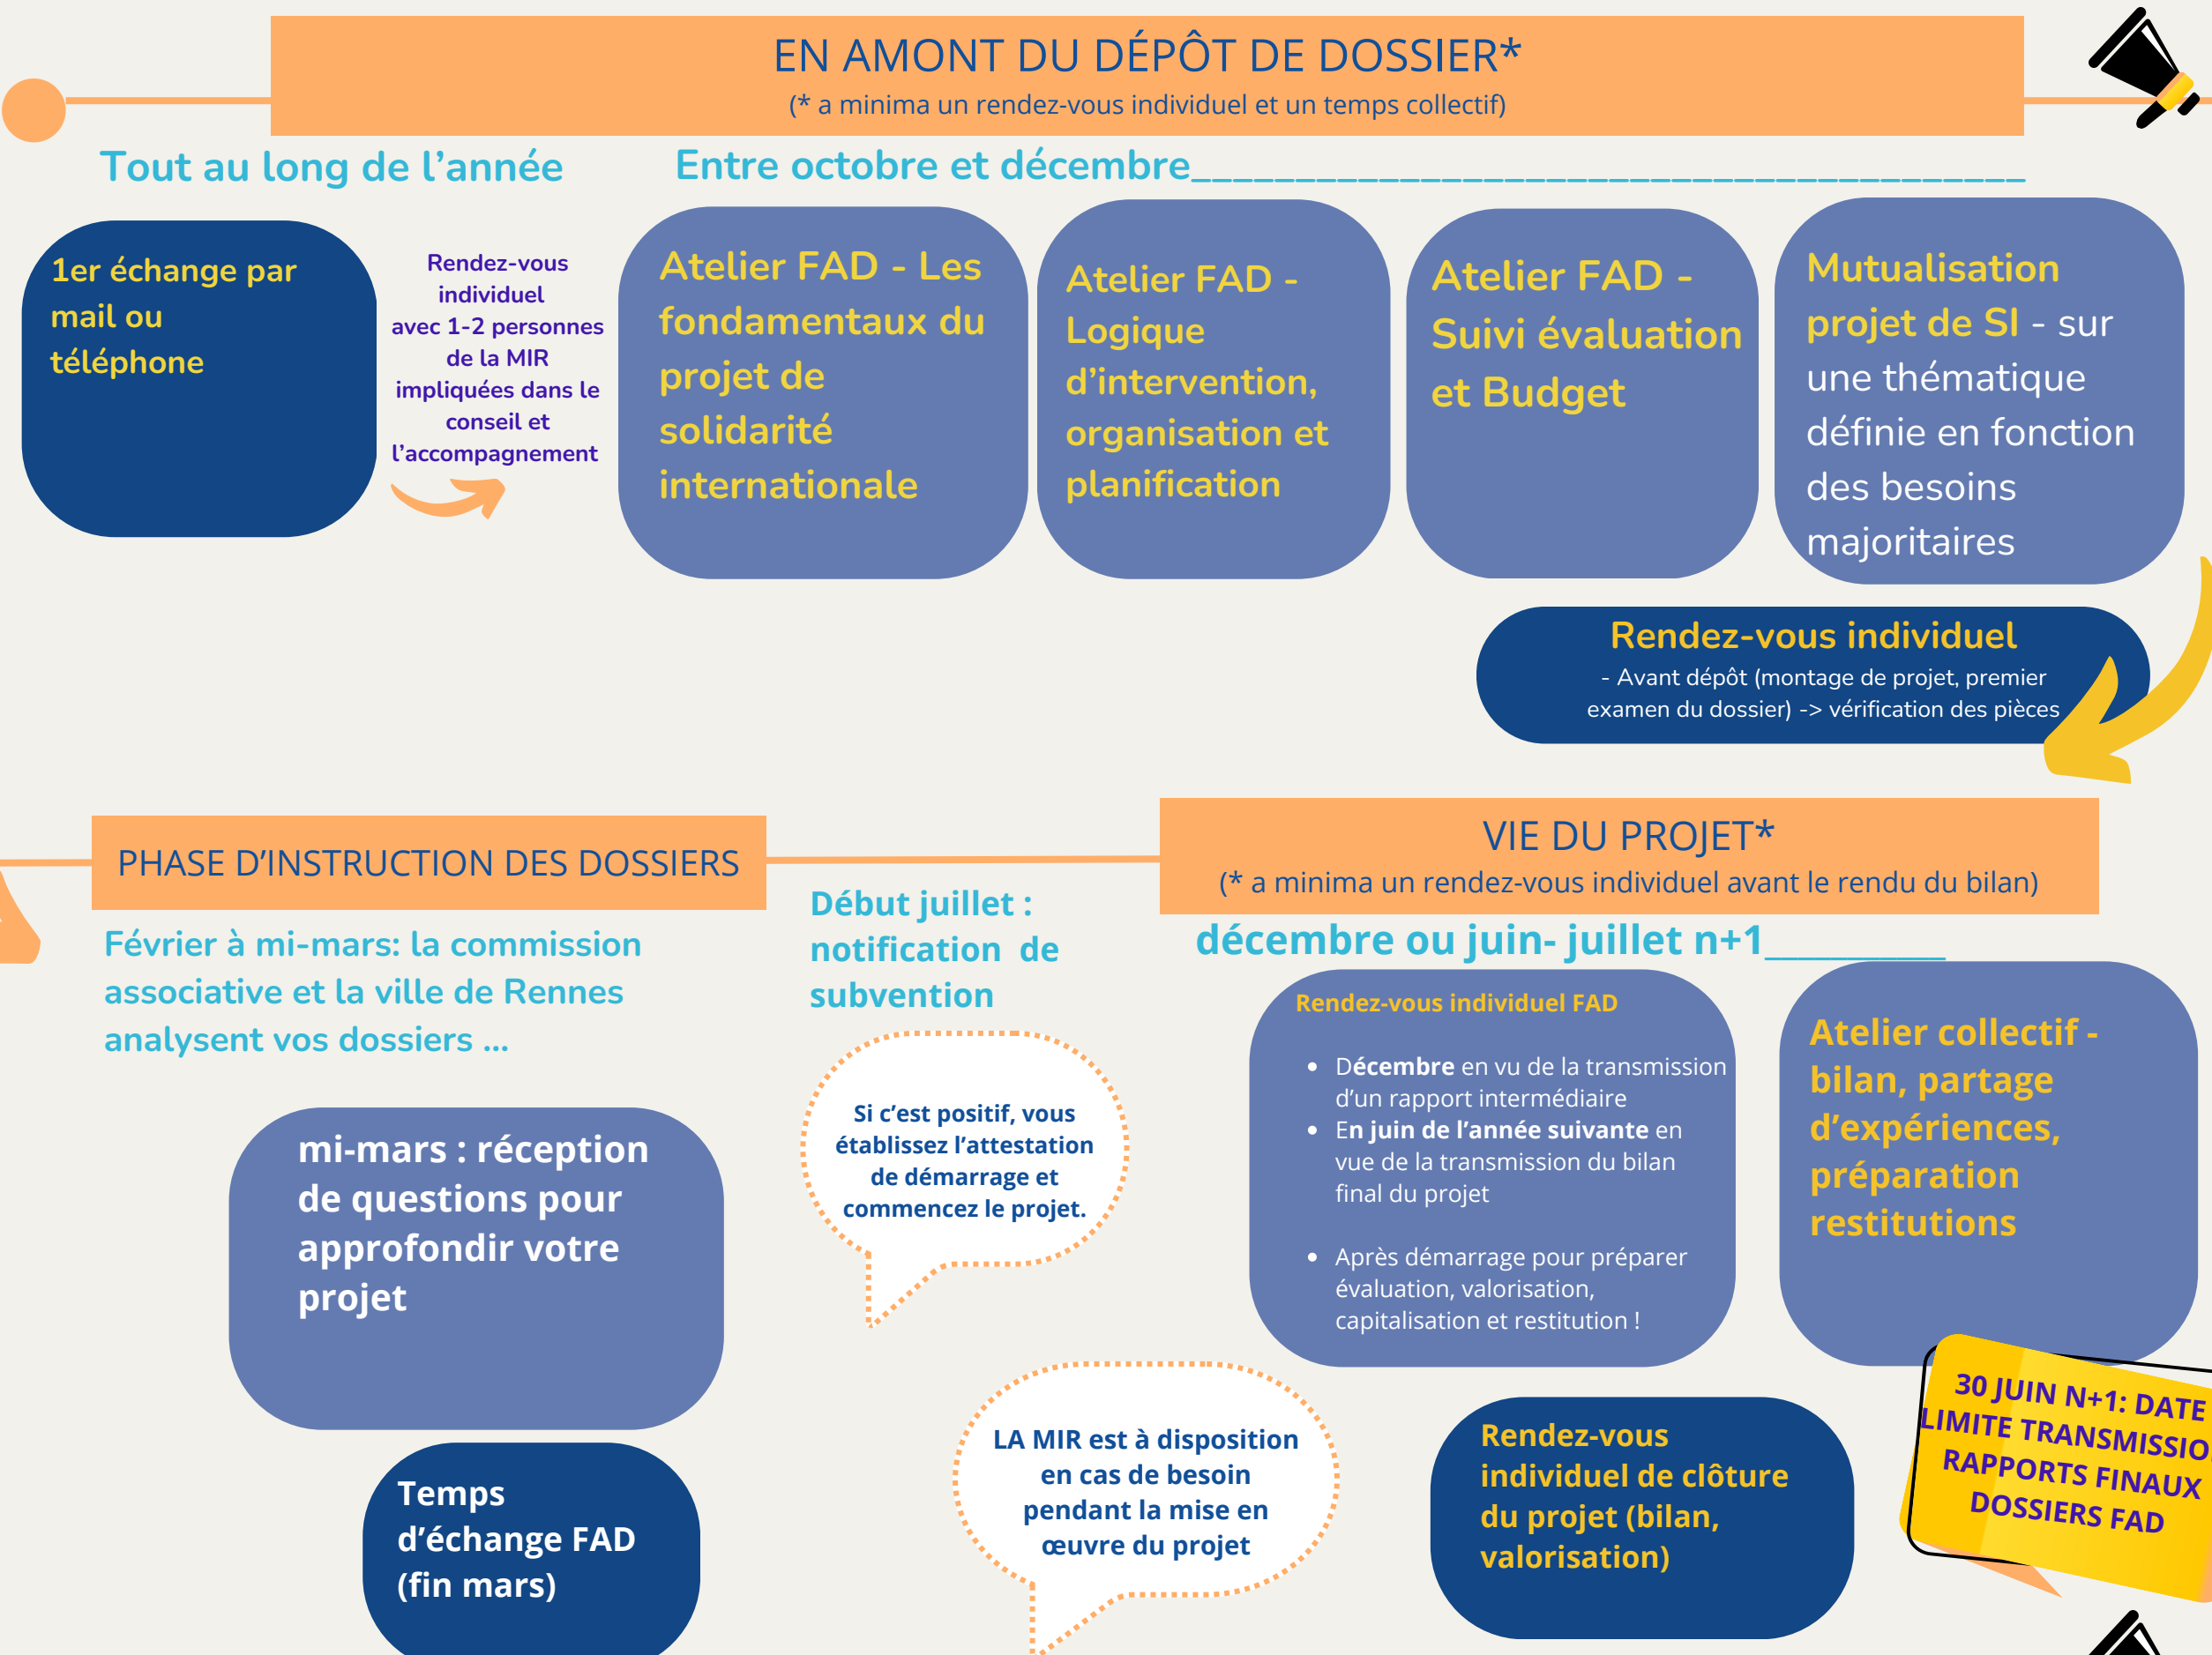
EN AMONT DU DÉPÔT DE DOSSIER*
(* a minima un rendez-vous individuel et un temps collectif)

Tout au long de l'année

Entre octobre et décembre

1er échange par mail ou téléphone

Rendez-vous individuel avec 1-2 personnes de la MIR impliquées dans le conseil et l'accompagnement

Atelier FAD - Les fondamentaux du projet de solidarité internationale

Atelier FAD - Logique d'intervention, organisation et planification

Atelier FAD - Suivi évaluation et Budget

Mutualisation projet de SI - sur une thématique définie en fonction des besoins majoritaires

Rendez-vous individuel
- Avant dépôt (montage de projet, premier examen du dossier) -> vérification des pièces

PHASE D'INSTRUCTION DES DOSSIERS

Février à mi-mars: la commission associative et la ville de Rennes analysent vos dossiers ...

mi-mars : réception de questions pour approfondir votre projet

Temps d'échange FAD (fin mars)

Début juillet : notification de subvention

Si c'est positif, vous établissez l'attestation de démarrage et commencez le projet.

LA MIR est à disposition en cas de besoin pendant la mise en œuvre du projet

VIE DU PROJET*
(* a minima un rendez-vous individuel avant le rendu du bilan)

décembre ou juin- juillet n+1

Rendez-vous individuel FAD
• Décembre en vu de la transmission d'un rapport intermédiaire
• En juin de l'année suivante en vue de la transmission du bilan final du projet
• Après démarrage pour préparer évaluation, valorisation, capitalisation et restitution !

Atelier collectif - bilan, partage d'expériences, préparation restitutions

Rendez-vous individuel de clôture du projet (bilan, valorisation)

30 JUIN N+1: DATE LIMITE TRANSMISSIO RAPPORTS FINAUX DOSSIERS FAD